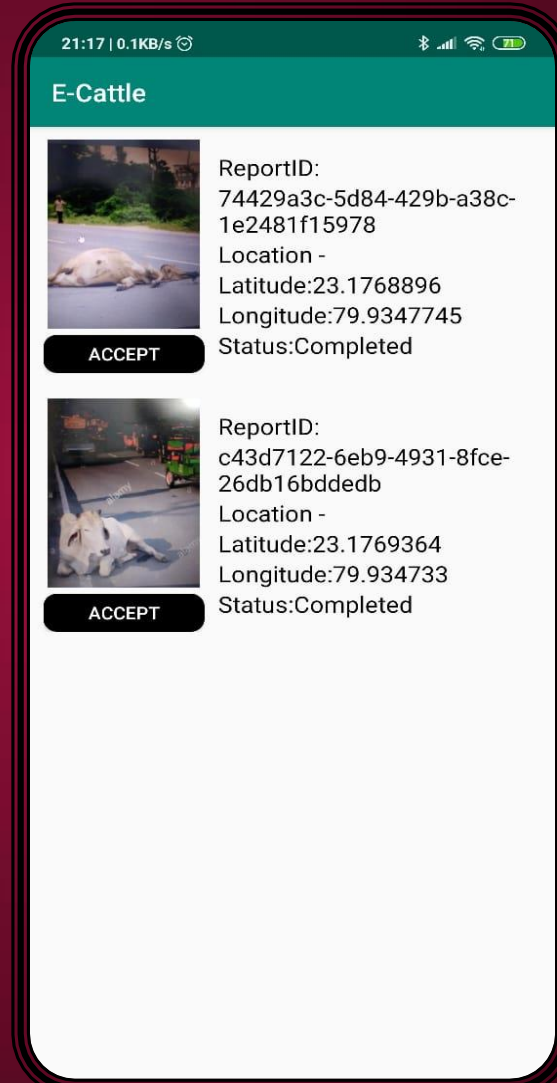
21:17 | 0.1KB/s

71

E-Cattle

ReportID: 74429a3c-5d84-429b-a38c-1e2481f15978
Location -
Latitude:23.1768896
Longitude:79.9347745
Status:Completed

ACCEPT

ReportID: c43d7122-6eb9-4931-8fce-26db16bddedb
Location -
Latitude:23.1769364
Longitude:79.934733
Status:Completed

ACCEPT